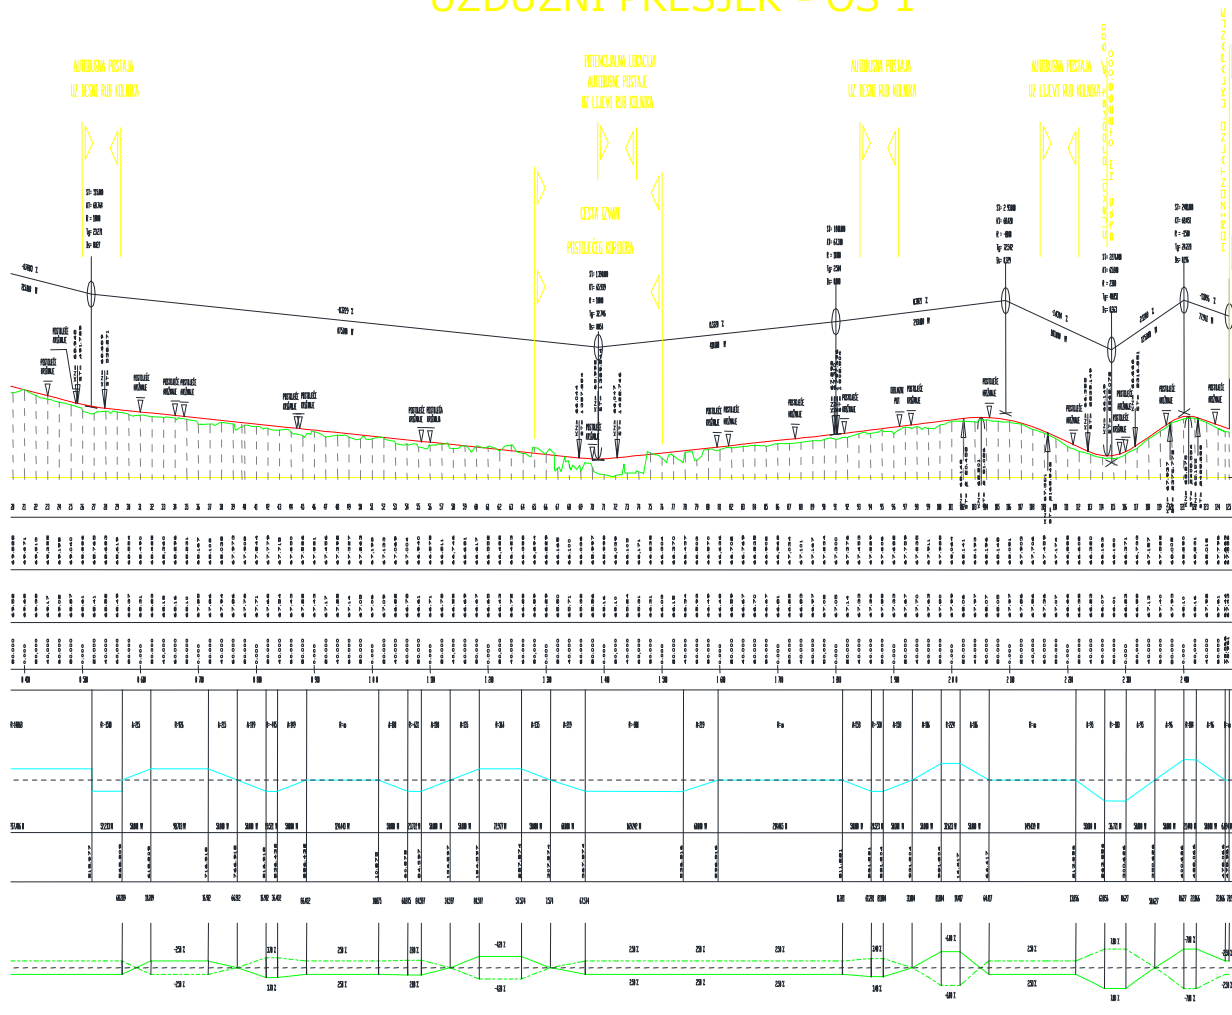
UZDUŽNI PRESJEK - OS 1

AUTOBUSNA POSTAJA
UZ DESNI RUB KOLNIKA

POTENCIJALNA LOKACIJA
AUTOBUSNE POSTAJE
UZ LIJEVI RUB KOLNIKA

AUTOBUSNA POSTAJA
UZ DESNI RUB KOLNIKA

AUTOBUSNA POSTAJA
UZ LIJEVI RUB KOLNIKA

CESTA IZVAN
POSTOJEĆEG KORIDORA

POSTOJEĆE
KRIŽANJE

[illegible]